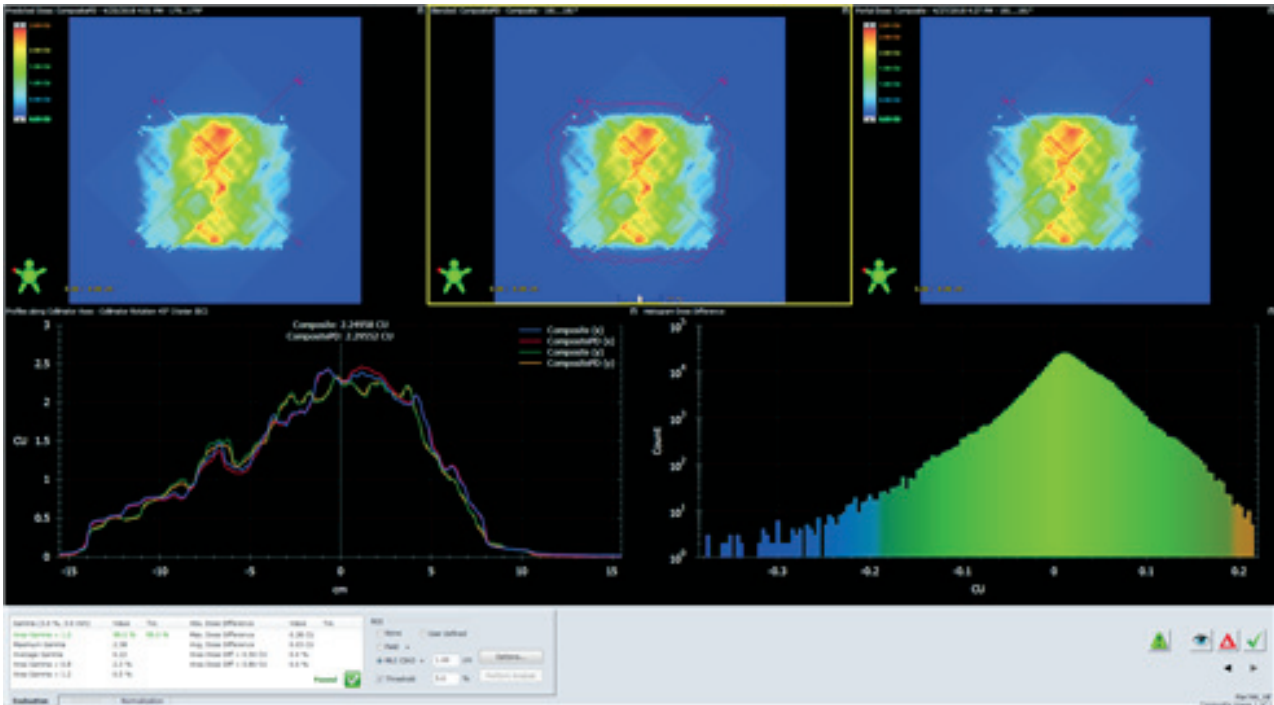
Composite: 2.24958 CU
CompositePD: 2.29152 CU

Composite (x)
CompositePD (x)
Composite (y)
CompositePD (y)

3
2.5
2
CU 1.5
1
0.5
0
-15 -10 -5 0 5 10 15
cm

$10^5$
$10^4$
$10^3$
Count
$10^2$
$10^1$
$10^0$
-0.3 -0.2 -0.1 0 0.1 0.2
CU

Passed

Evaluation
Normalization